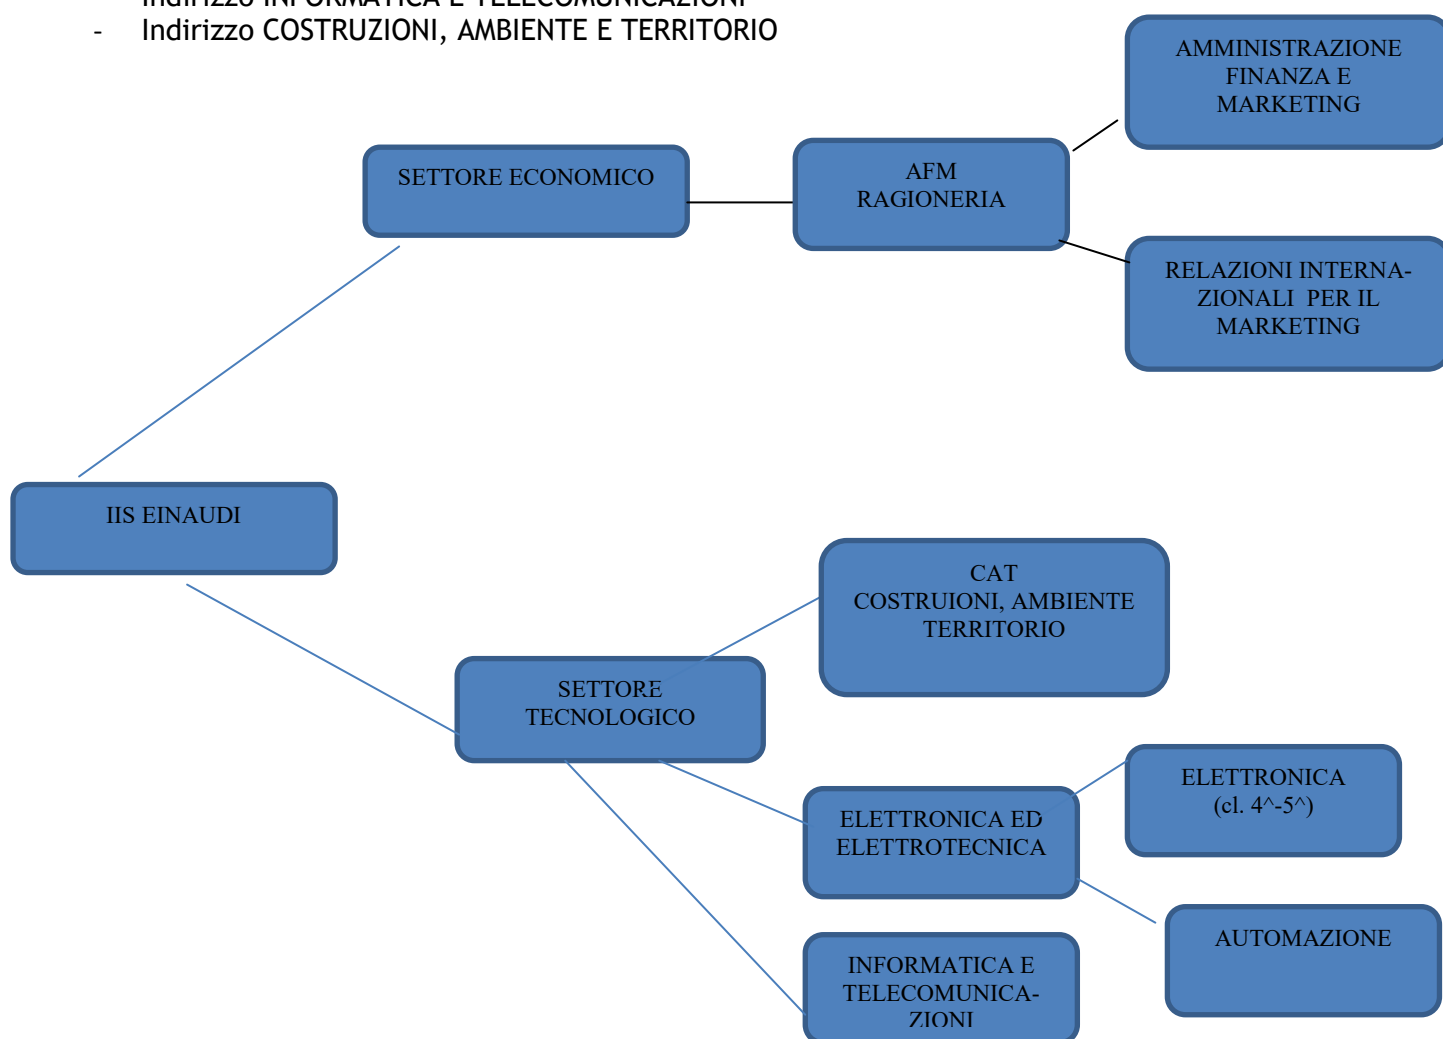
- Indirizzo COSTRUZIONI, AMBIENTE E TERRITORIO

SETTORE ECONOMICO

AFM
RAGIONERIA

AMMINISTRAZIONE FINANZA E MARKETING

RELAZIONI INTERNAZIONALI PER IL MARKETING

IIS EINAUDI

SETTORE TECNOLOGICO

CAT
COSTRUIONI, AMBIENTE TERRITORIO

ELETTRONICA ED ELETTROTECNICA

ELETTRONICA
(cl. 4^-5^)

AUTOMAZIONE

INFORMATICA E TELECOMUNICAZIONI